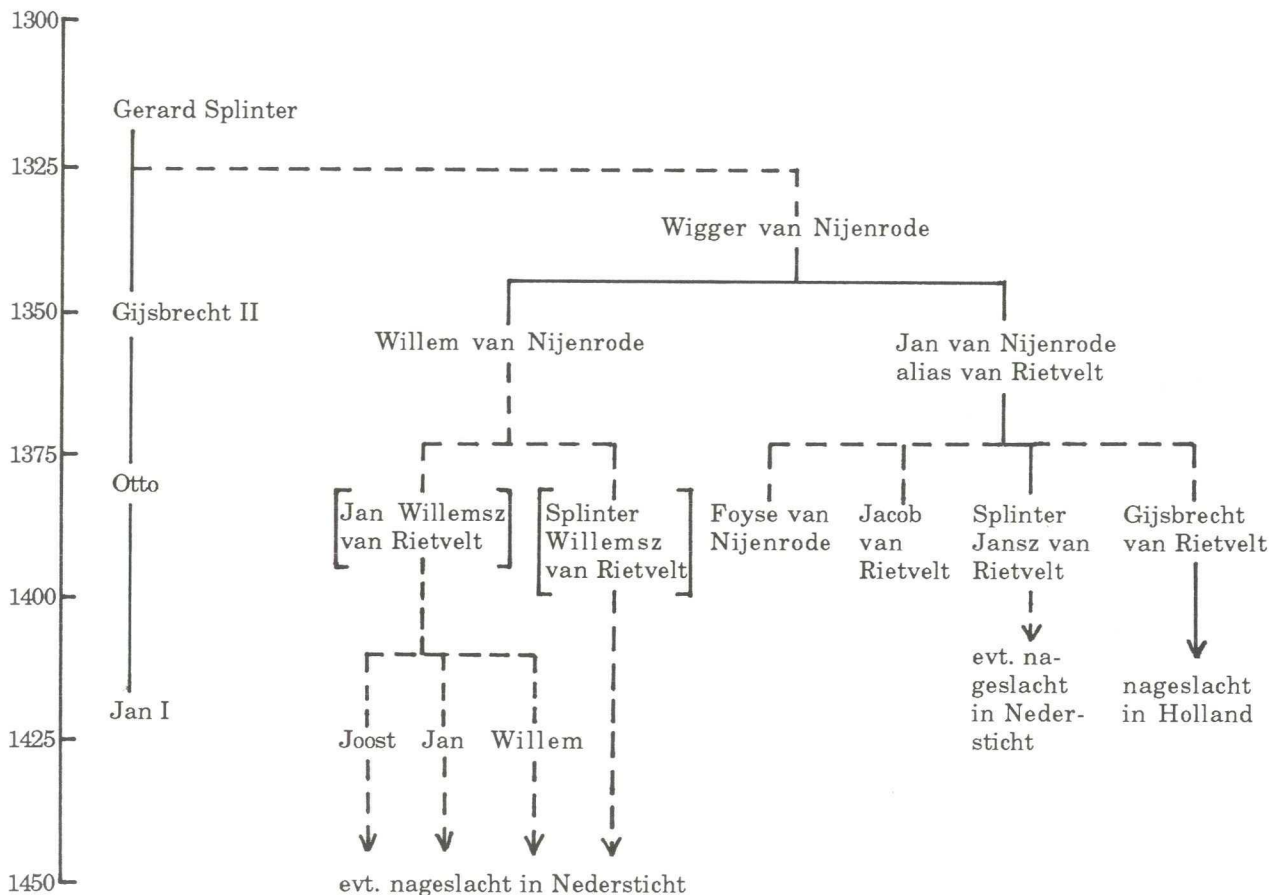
1300

Gerard Splinter

1325

Wigger van Nijenrode

1350

Gijsbrecht II

Willem van Nijenrode

Jan van Nijenrode alias van Rietvelt

1375

Otto

Jan Willemsz van Rietvelt

Splinter Willemsz van Rietvelt

Foyse van Nijenrode

Jacob van Rietvelt

Splinter Jansz van Rietvelt

Gijsbrecht van Rietvelt

1400

evt. nageslacht in Nedersticht

nageslacht in Holland

Jan I

1425

Joost

Jan

Willem

1450

evt. nageslacht in Nedersticht